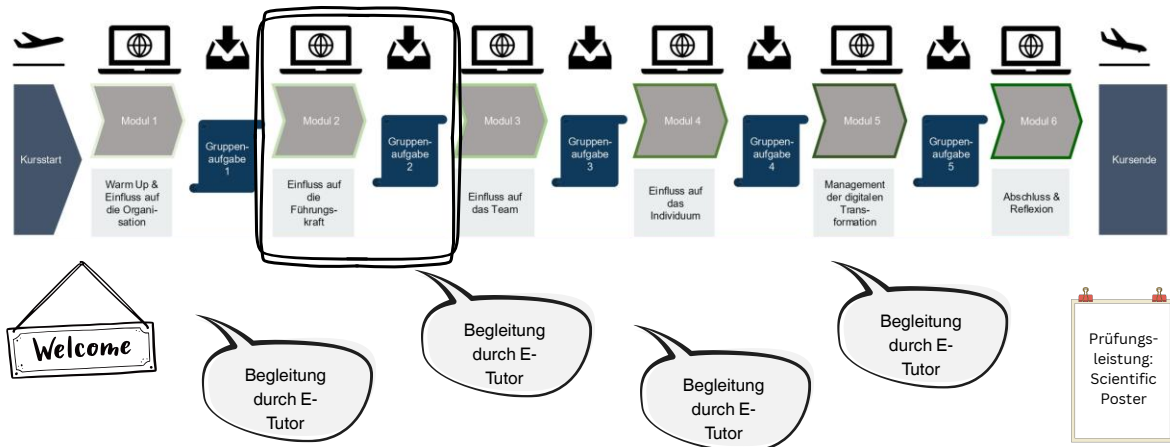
Kursstart

Modul 1

Warm Up & Einfluss auf die Organisation

Gruppenaufgabe 1

Modul 2

Einfluss auf die Führungskraft

Gruppenaufgabe 2

Modul 3

Einfluss auf das Team

Gruppenaufgabe 3

Modul 4

Einfluss auf das Individuum

Gruppenaufgabe 4

Modul 5

Management der digitalen Transformation

Gruppenaufgabe 5

Modul 6

Abschluss & Reflexion

Kursende

Welcome

Begleitung durch E-Tutor

Begleitung durch E-Tutor

Begleitung durch E-Tutor

Begleitung durch E-Tutor

Prüfungsleistung: Scientific Poster